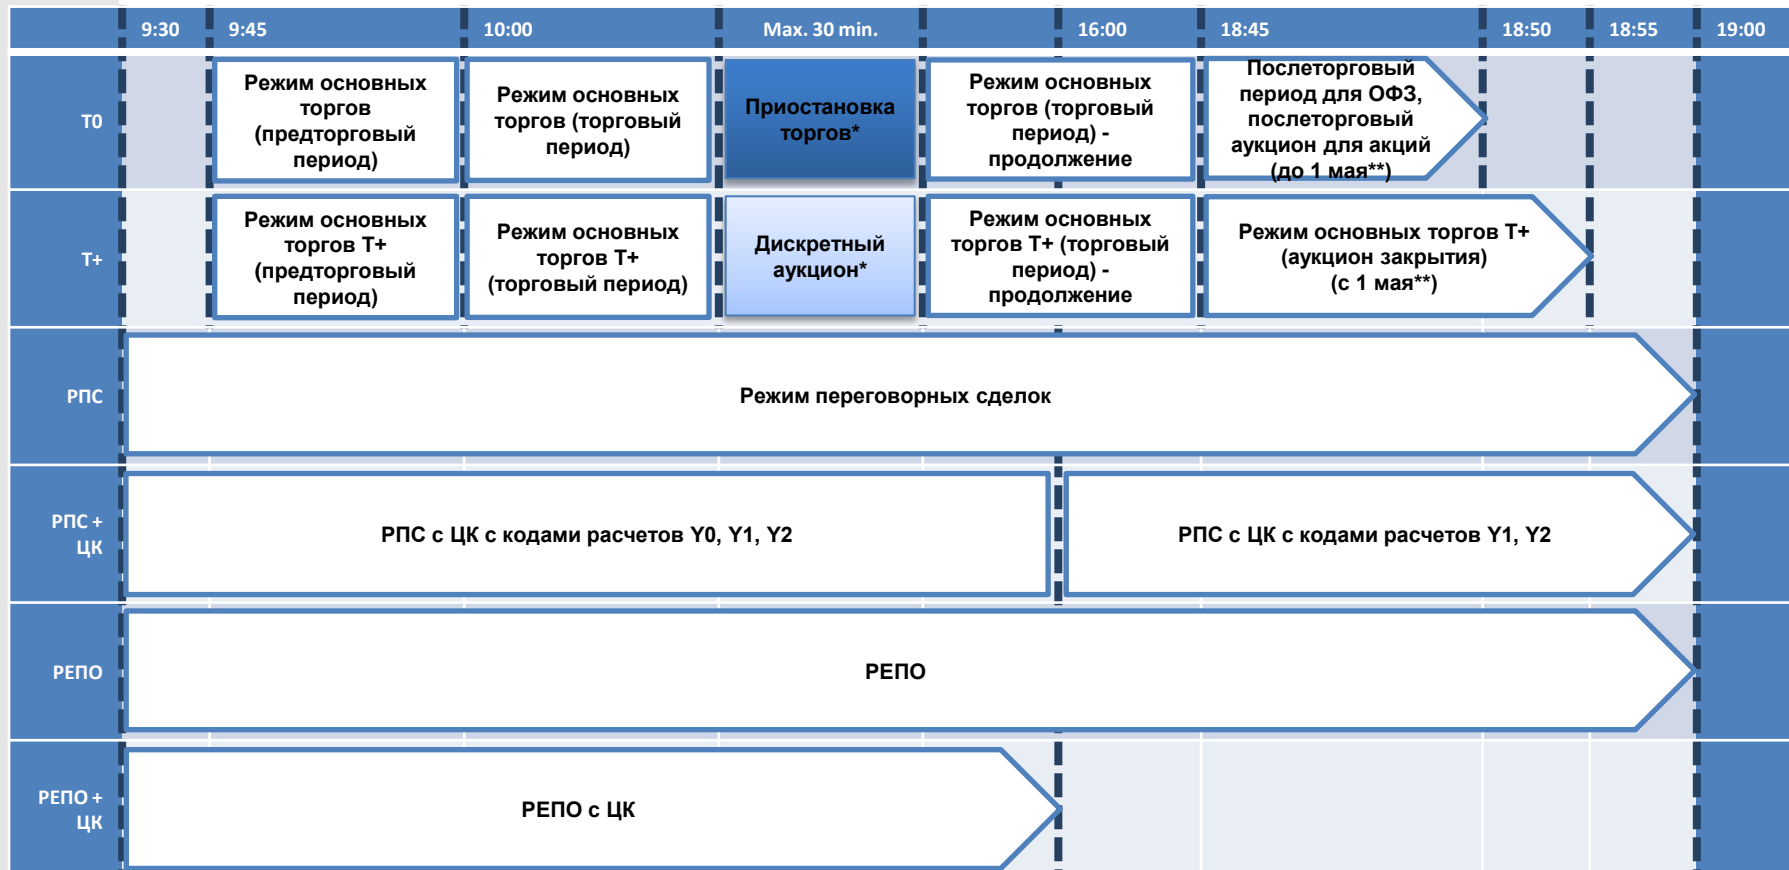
| | 9:30 | 9:45 | 10:00 | Max. 30 min. | 16:00 | 18:45 | 18:50 | 18:55 | 19:00 |
|---|---|---|---|---|---|---|---|---|---|
| Т0 | | Режим основных торгов (предторговый период) | Режим основных торгов (торговый период) | Приостановка торгов* | Режим основных торгов (торговый период) - продолжение | Послеторговый период для ОФЗ, послеторговый аукцион для акций (до 1 мая**) | | | |
| Т+ | | Режим основных торгов Т+ (предторговый период) | Режим основных торгов Т+ (торговый период) | Дискретный аукцион* | Режим основных торгов Т+ (торговый период) - продолжение | Режим основных торгов Т+ (аукцион закрытия) (с 1 мая**) | | | |
| РПС | Режим переговорных сделок | | | | | | | | |
| РПС + ЦК | РПС с ЦК с кодами расчетов Y0, Y1, Y2 | | | | РПС с ЦК с кодами расчетов Y1, Y2 | | | | |
| РЕПО | РЕПО | | | | | | | | |
| РЕПО + ЦК | РЕПО с ЦК | | | | | | | | |